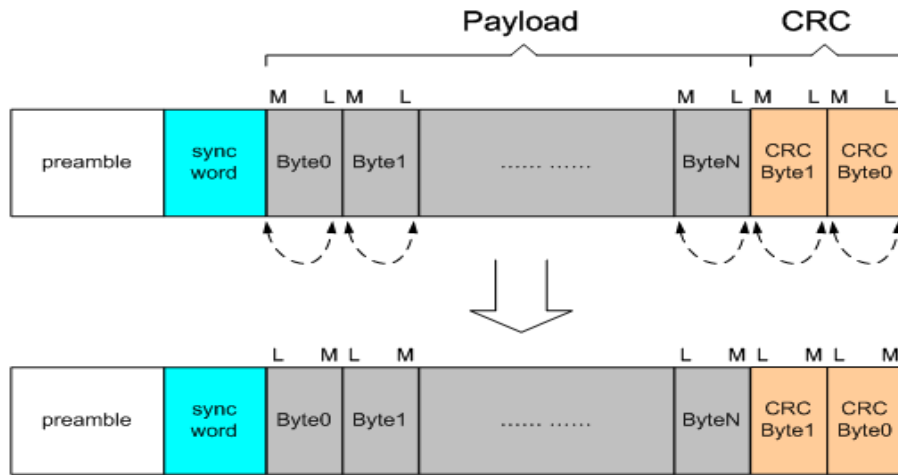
Payload

CRC

M L M L M L M L M L

preamble

sync word

Byte0

Byte1

...... ......

ByteN

CRC Byte1

CRC Byte0

L M L M L M L M L M

preamble

sync word

Byte0

Byte1

...... ......

ByteN

CRC Byte1

CRC Byte0